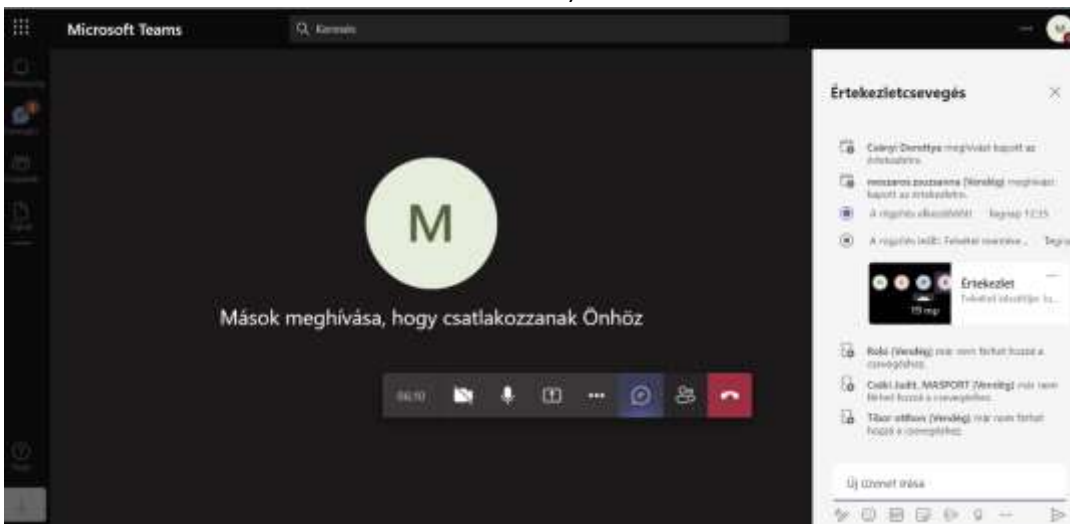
Microsoft Teams

Keresés

M

Mások meghívása, hogy csatlakozzanak Önhöz

06:10

Értekezletcsevegés

Czányi Dorottya meghívást kapott az értekezletre.

meszaros zsuzsanna (Vendég) meghívást kapott az értekezletre.

A rögzítés elkezdődött. Tegnap 12:35

A rögzítés leállt: Felvétel mentése... Teg

Értekezlet

Felvétel időtartama: 1s

19 mp

Robi (Vendég) már nem férhet hozzá a csevegéshez.

Csáki Judit, MASPORT (Vendég) már nem férhet hozzá a csevegéshez.

Tibor otthon (Vendég) már nem férhet hozzá a csevegéshez.

Új üzenet írása